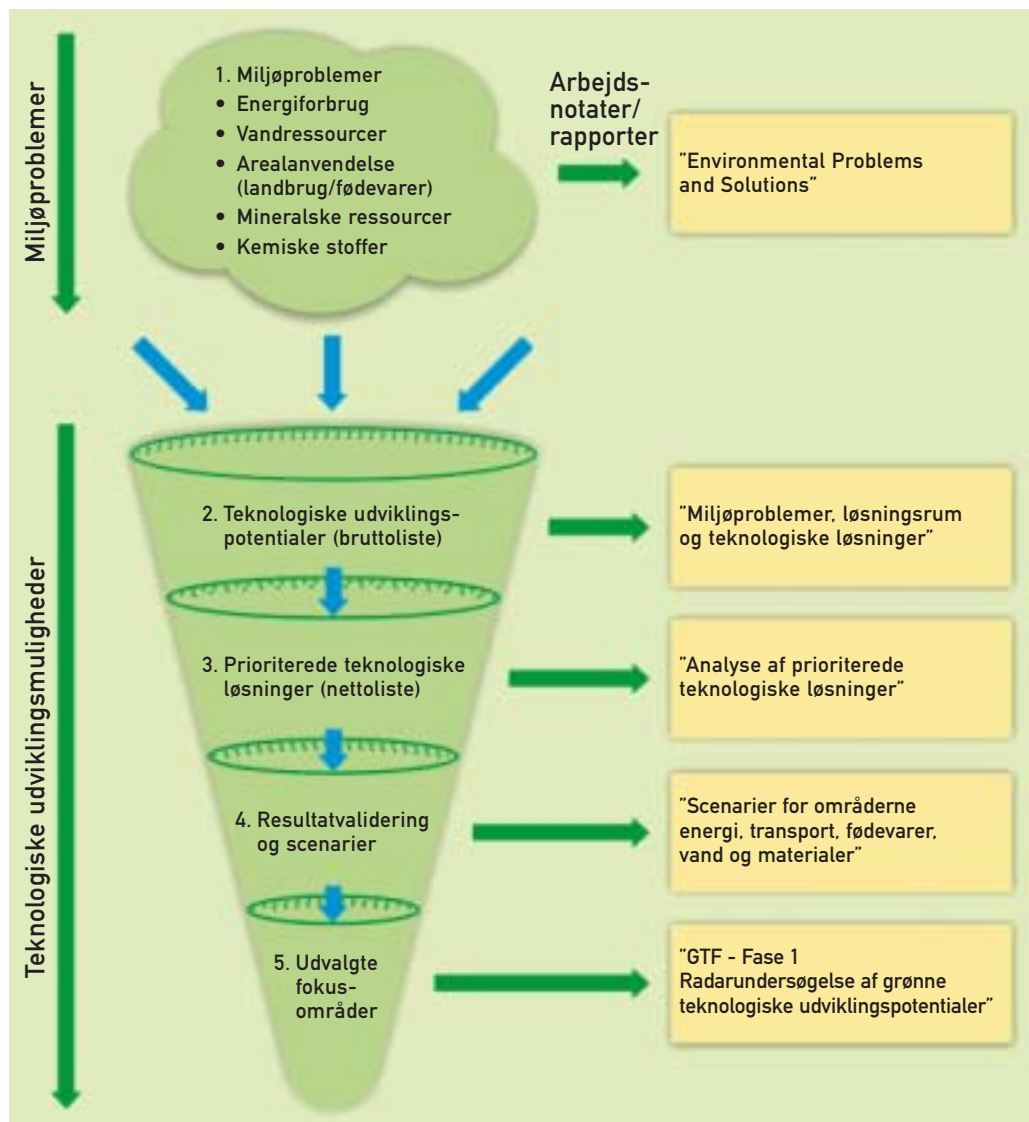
Miljøproblemer

1. Miljøproblemer
• Energiforbrug
• Vandressourcer
• Arealanvendelse (landbrug/fødevarer)
• Mineralske ressourcer
• Kemiske stoffer

Arbejdsnotater/ rapporter

"Environmental Problems and Solutions"

Teknologiske udviklingsmuligheder

2. Teknologiske udviklingspotentialer (bruttoliste)

"Miljøproblemer, løsningsrum og teknologiske løsninger"

3. Prioriterede teknologiske løsninger (nettoliste)

"Analyse af prioriterede teknologiske løsninger"

4. Resultatvalidering og scenarier

"Scenarier for områderne energi, transport, fødevarer, vand og materialer"

5. Udvalgte fokusområder

"GTF - Fase 1 Radarundersøgelse af grønne teknologiske udviklingspotentialer"